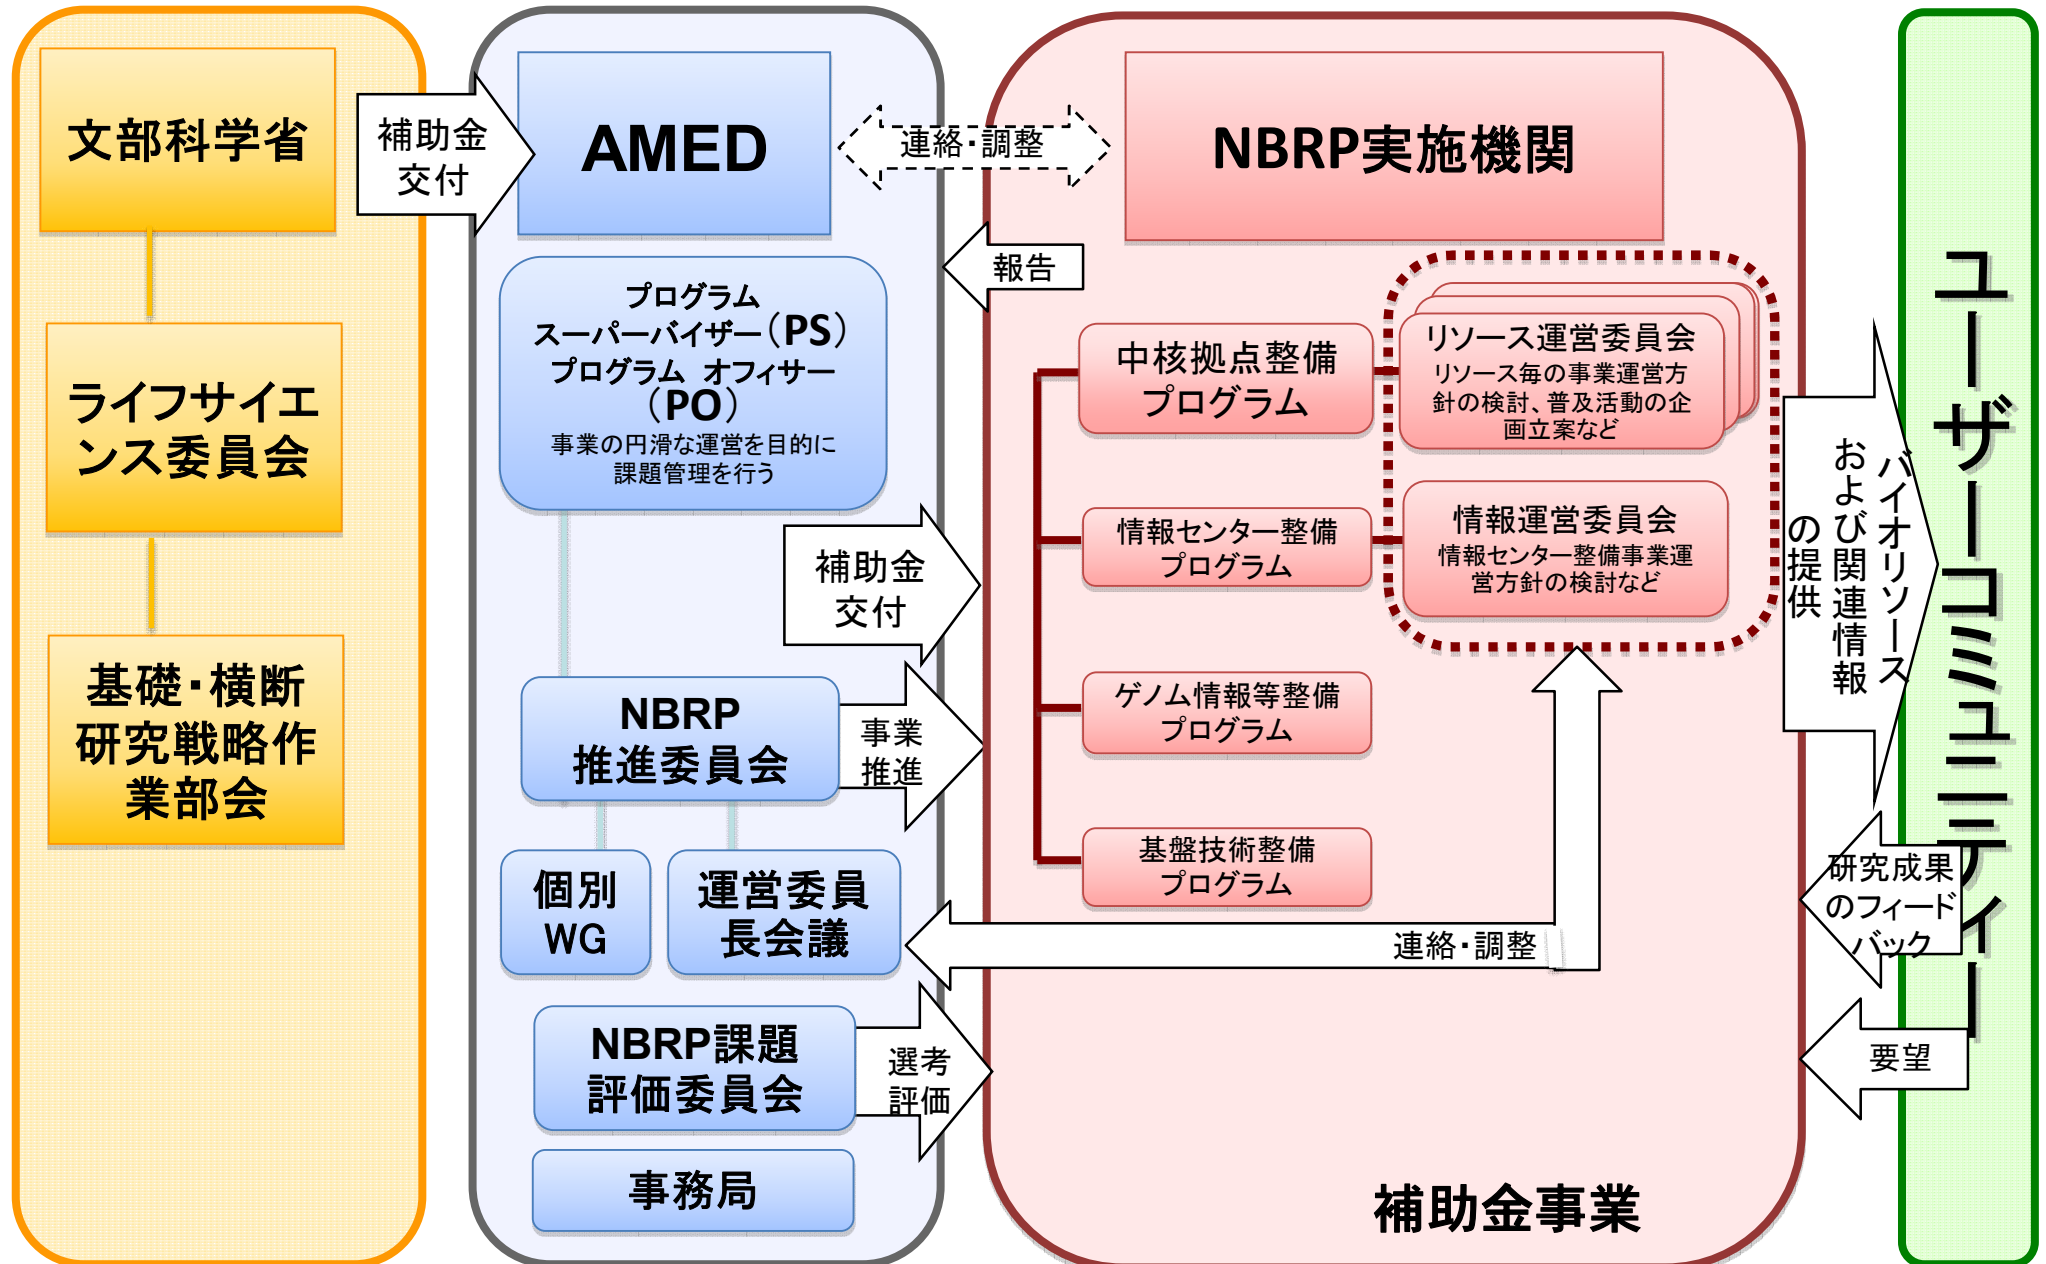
文部科学省

ライフサイエンス委員会

基礎・横断研究戦略作業部会

補助金交付

AMED

連絡・調整

NBRP実施機関

報告

プログラムスーパーバイザー（PS）
プログラム オフィサー（PO）
事業の円滑な運営を目的に課題管理を行う

中核拠点整備プログラム

リソース運営委員会
リソース毎の事業運営方針の検討、普及活動の企画立案など

情報センター整備プログラム

情報運営委員会
情報センター整備事業運営方針の検討など

補助金交付

ゲノム情報等整備プログラム

NBRP推進委員会

事業推進

基盤技術整備プログラム

個別WG

運営委員長会議

連絡・調整

NBRP課題評価委員会

選考評価

事務局

補助金事業

バイオリソースおよび関連情報の提供

研究成果のフィードバック

要望

ユーザーコミュニティー